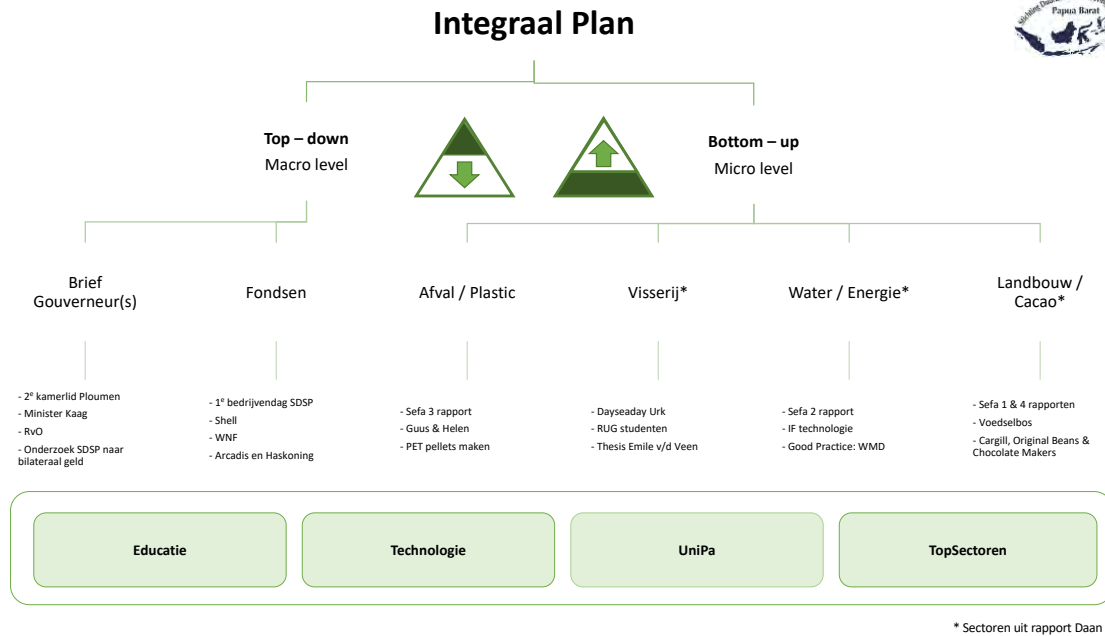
Integraal Plan

Stichting Daan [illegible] Papua Barat

Top – down
Macro level

Bottom – up
Micro level

Brief Gouverneur(s)

Fondsen

Afval / Plastic

Visserij*

Water / Energie*

Landbouw / Cacao*

- 2$^e$ kamerlid Ploumen
- Minister Kaag
- RvO
- Onderzoek SDSP naar bilateraal geld

- 1$^e$ bedrijvendag SDSP
- Shell
- WNF
- Arcadis en Haskoning

- Sefa 3 rapport
- Guus & Helen
- PET pellets maken

- Dayseaday Urk
- RUG studenten
- Thesis Emile v/d Veen

- Sefa 2 rapport
- IF technologie
- Good Practice: WMD

- Sefa 1 & 4 rapporten
- Voedselbos
- Cargill, Original Beans & Chocolate Makers

Educatie

Technologie

UniPa

TopSectoren

* Sectoren uit rapport Daan